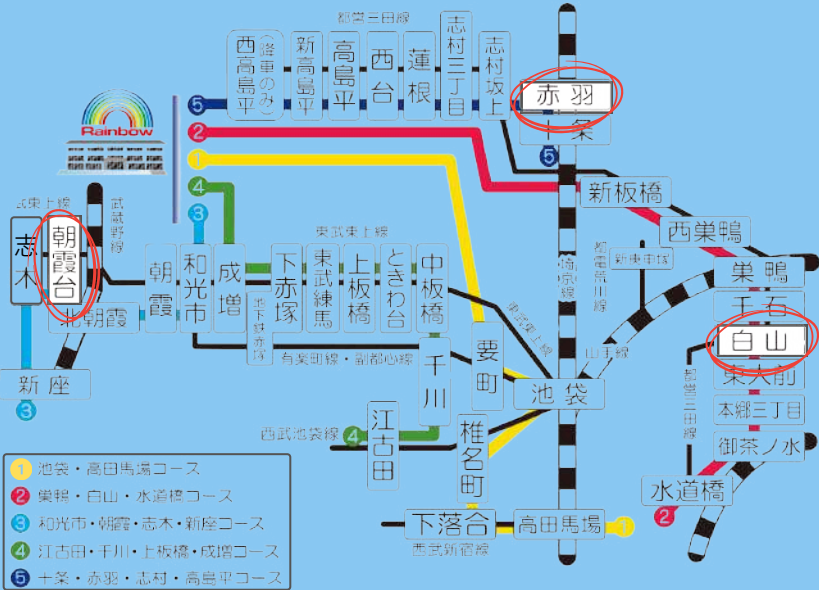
Rainbow

都営三田線

西高島平

(急行通過のみ)

新高島平

高島平

西台

蓮根

志村三丁目

志村坂上

赤羽

十条

新板橋

西巣鴨

巣鴨

千石

白山

東大前

本郷三丁目

御茶ノ水

水道橋

東武東上線

志木

朝霞台

北朝霞

武蔵野線

朝霞

和光市

成増

地下鉄成増

下赤塚

東武練馬

上板橋

ときわ台

中板橋

有楽町線・副都心線

要町

千川

池袋

椎名町

江古田

西武池袋線

下落合

高田馬場

西武新宿線

新座

埼京線

東京東上線

都電荒川線

新庚申塚

山手線

都営三田線

1 池袋・高田馬場コース

2 巣鴨・白山・水道橋コース

3 和光市・朝霞・志木・新座コース

4 江古田・千川・上板橋・成増コース

5 十条・赤羽・志村・高島平コース